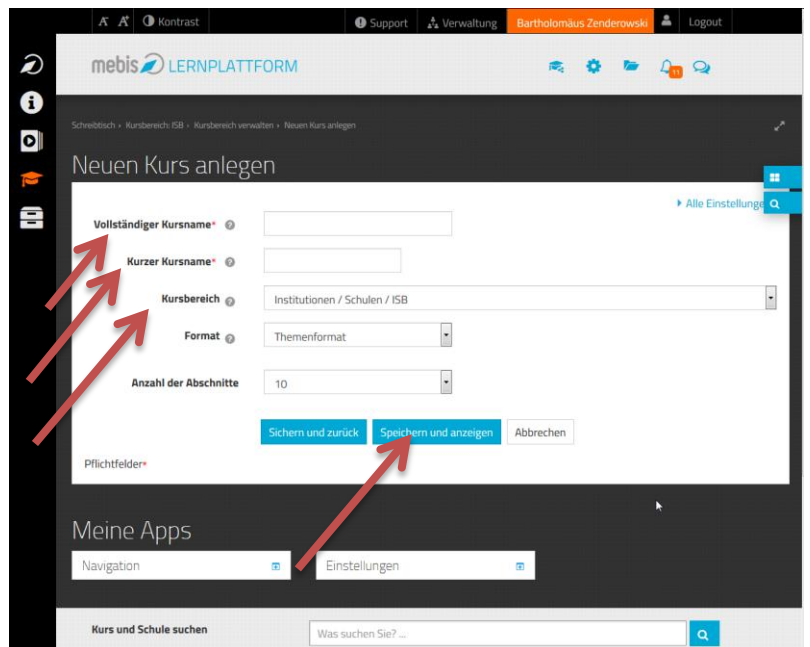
A A Kontrast
Support Verwaltung Bartholomäus Zenderowski Logout

mebis LERNPLATTFORM

11

Schreibtisch › Kursbereich: ISB › Kursbereich verwalten › Neuen Kurs anlegen

Neuen Kurs anlegen

Alle Einstellunge

Vollständiger Kursname*

Kurzer Kursname*

Kursbereich Institutionen / Schulen / ISB

Format Themenformat

Anzahl der Abschnitte 10

Sichern und zurück Speichern und anzeigen Abbrechen

Pflichtfelder*

Meine Apps

Navigation

Einstellungen

Kurs und Schule suchen Was suchen Sie? ...